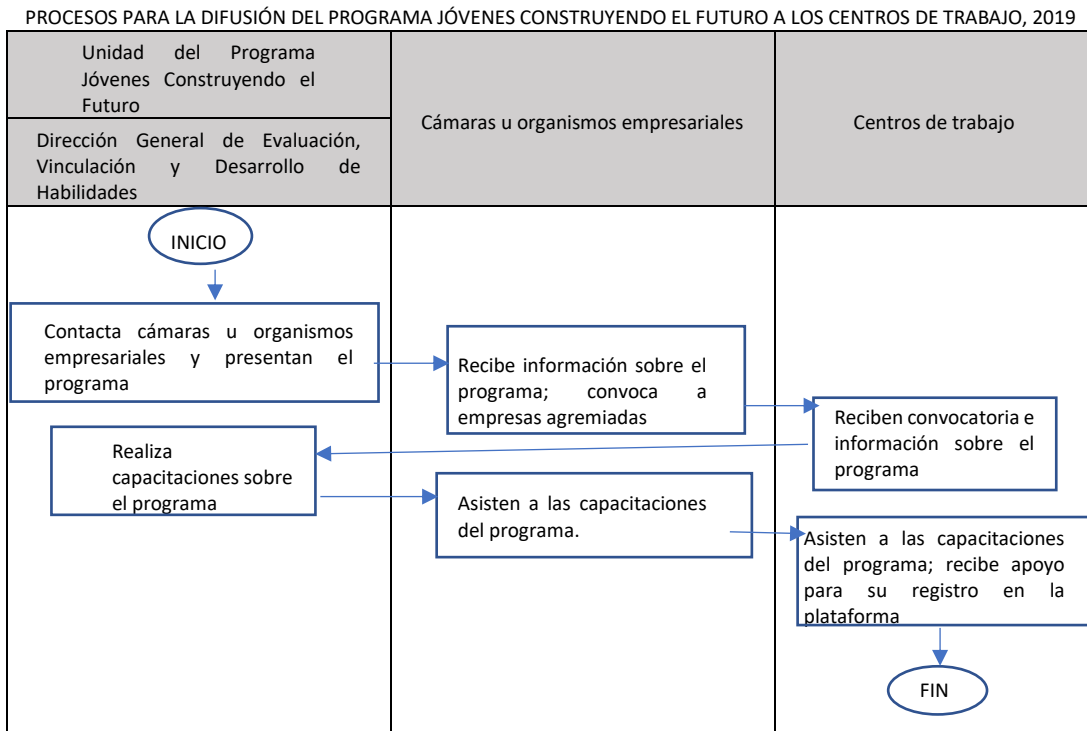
PROCESOS PARA LA DIFUSIÓN DEL PROGRAMA JÓVENES CONSTRUYENDO EL FUTURO A LOS CENTROS DE TRABAJO, 2019

| Unidad del Programa Jóvenes Construyendo el Futuro<br>Dirección General de Evaluación, Vinculación y Desarrollo de Habilidades | Cámaras u organismos empresariales | Centros de trabajo |
|---|---|---|

INICIO

Contacta cámaras u organismos empresariales y presentan el programa

Recibe información sobre el programa; convoca a empresas agremiadas

Reciben convocatoria e información sobre el programa

Realiza capacitaciones sobre el programa

Asisten a las capacitaciones del programa.

Asisten a las capacitaciones del programa; recibe apoyo para su registro en la plataforma

FIN